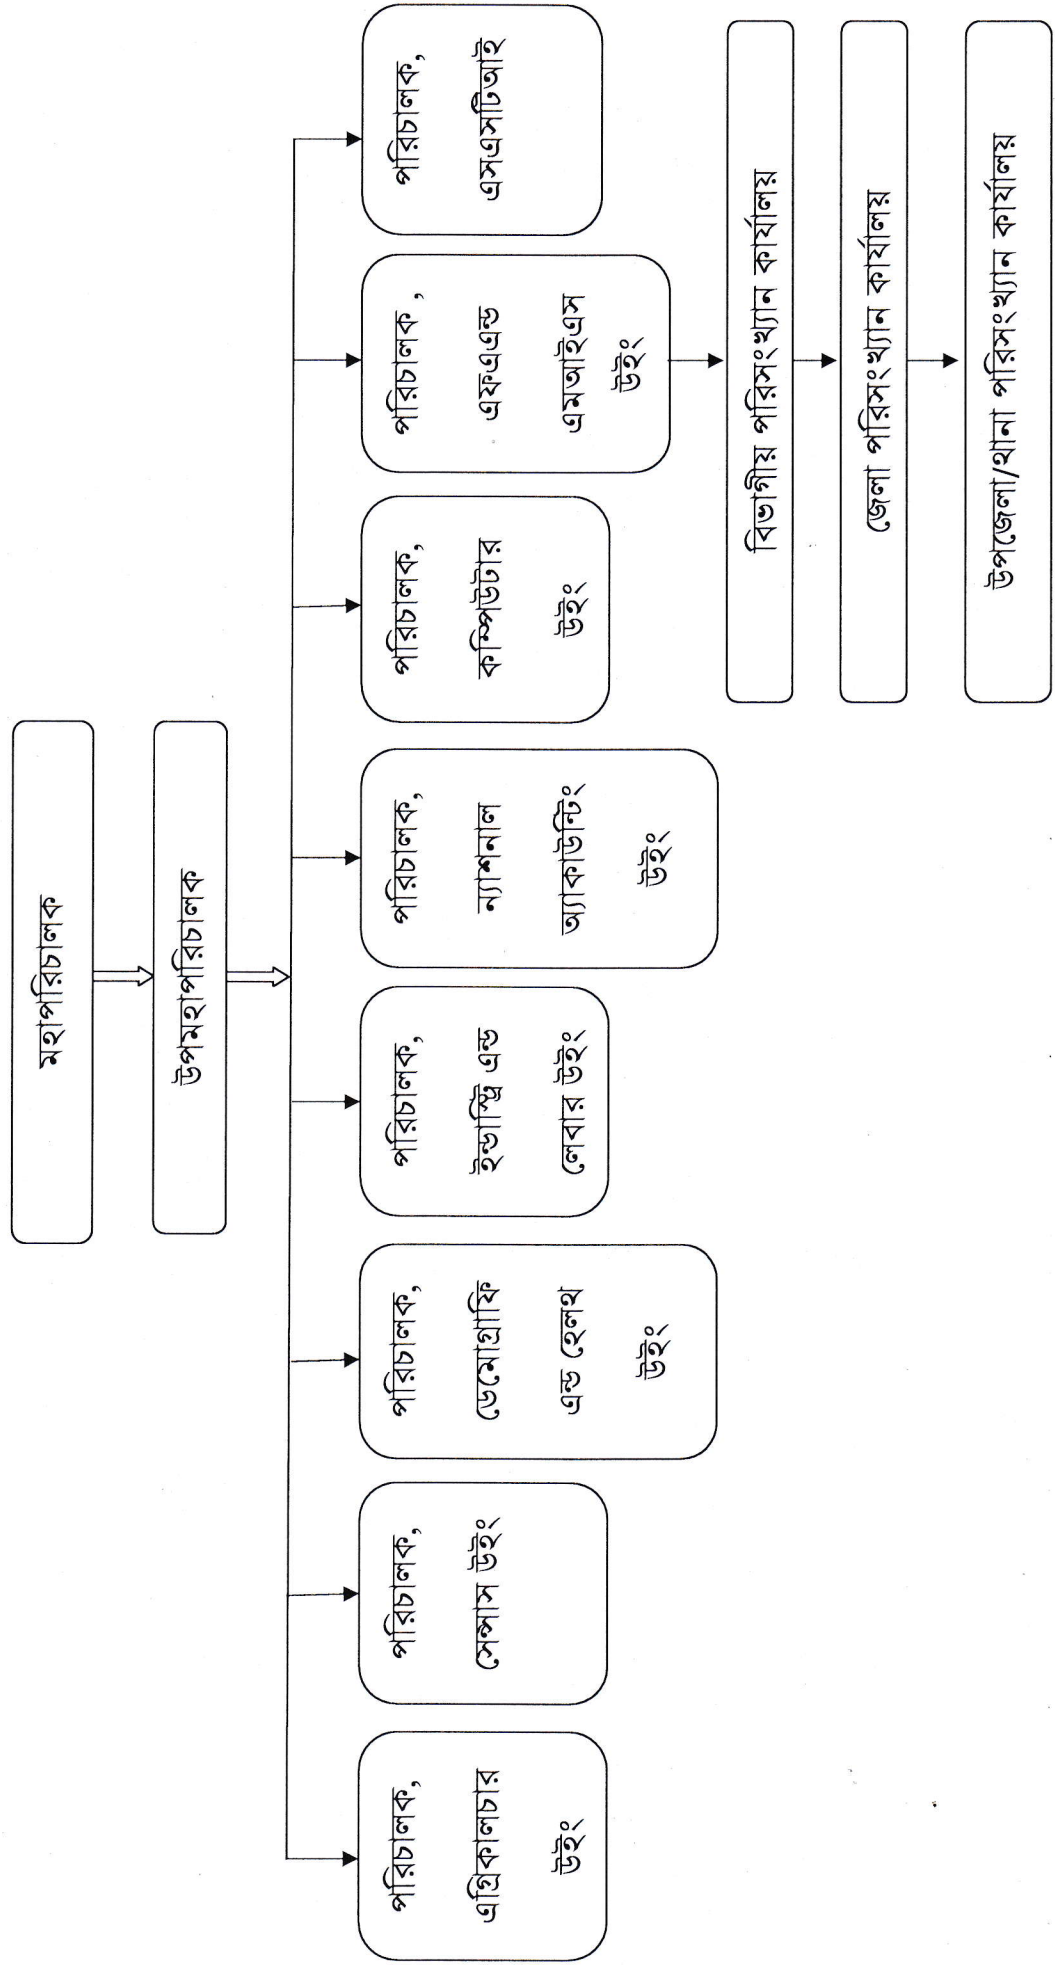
মহাপরিচালক

উপমহাপরিচালক

পরিচালক, এগ্রিকালচার উইং

পরিচালক, সেন্সাস উইং

পরিচালক, ডেমোগ্রাফি এন্ড হেলথ উইং

পরিচালক, ইন্ডাস্ট্রি এন্ড লেবার উইং

পরিচালক, ন্যাশনাল অ্যাকাউন্টিং উইং

পরিচালক, কম্পিউটার উইং

পরিচালক , এফএন্ড এমআইএস উইং

পরিচালক, এসএসটিআই

বিভাগীয় পরিসংখ্যান কার্যালয়

জেলা পরিসংখ্যান কার্যালয়

উপজেলা/থানা পরিসংখ্যান কার্যালয়